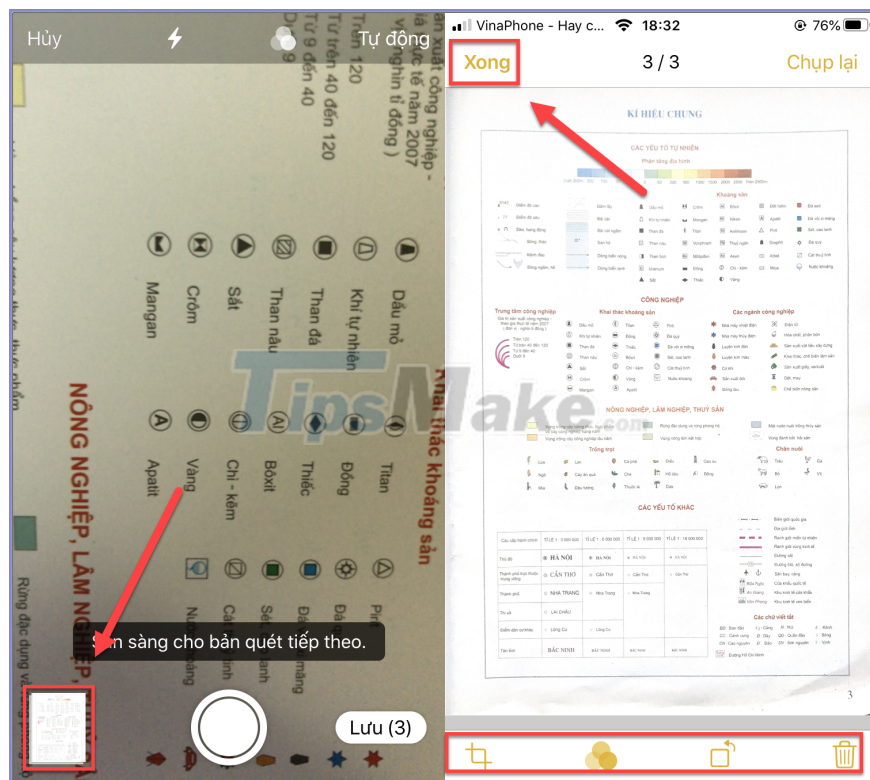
Hủy

Tự động

Khai thác khoáng sản

Dầu mỏ

Khí tự nhiên

Than đá

Than nâu

Sắt

Crôm

Mangan

Titan

Đồng

Thiếc

Bôxit

Chì - kẽm

Vàng

Apatit

NÔNG NGHIỆP, LÂM NGHIỆP

Sẵn sàng cho bản quét tiếp theo.

Lưu (3)

VinaPhone - Hay c... 18:32 76%

Xong

3 / 3

Chụp lại

KÍ HIỆU CHUNG

CÁC YẾU TỐ TỰ NHIÊN

CÔNG NGHIỆP

Trung tâm công nghiệp

Khai thác khoáng sản

Các ngành công nghiệp

NÔNG NGHIỆP, LÂM NGHIỆP, THUỶ SẢN

CÁC YẾU TỐ KHÁC

HÀ NỘI

CẦN THƠ

NHA TRANG

LAI CHÂU

BẮC NINH

3